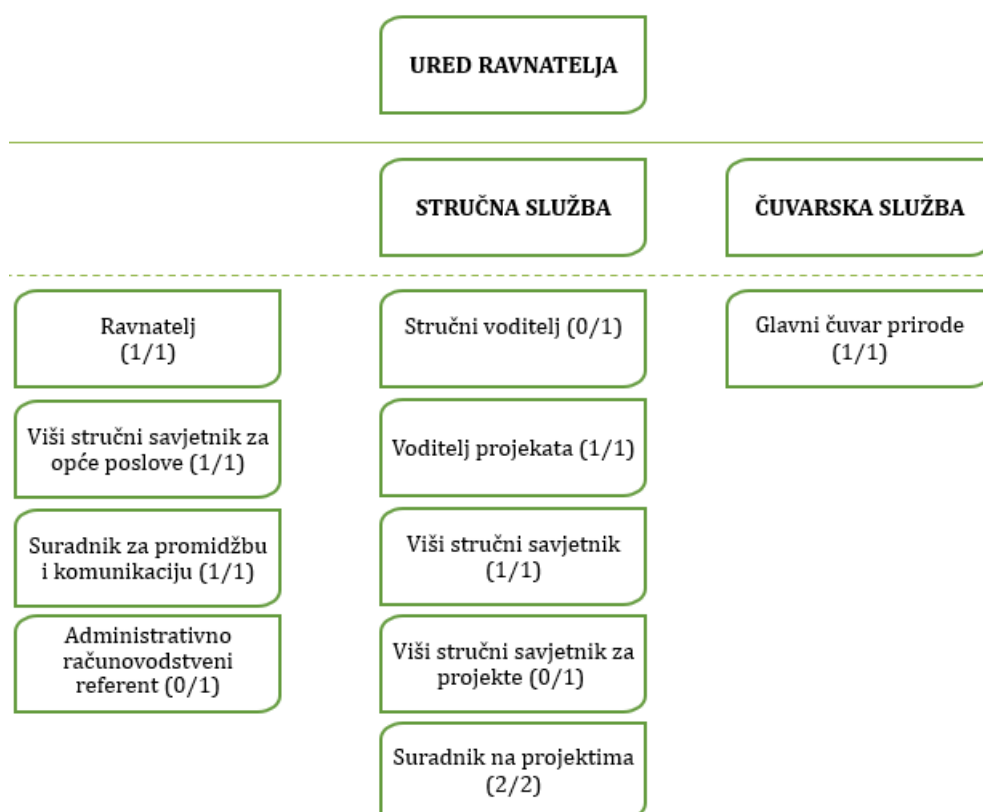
URED RAVNATELJA

STRUČNA SLUŽBA

ČUVARSKA SLUŽBA

Ravnatelj (1/1)

Viši stručni savjetnik za opće poslove (1/1)

Suradnik za promidžbu i komunikaciju (1/1)

Administrativno računovodstveni referent (0/1)

Stručni voditelj (0/1)

Voditelj projekata (1/1)

Viši stručni savjetnik (1/1)

Viši stručni savjetnik za projekte (0/1)

Suradnik na projektima (2/2)

Glavni čuvar prirode (1/1)